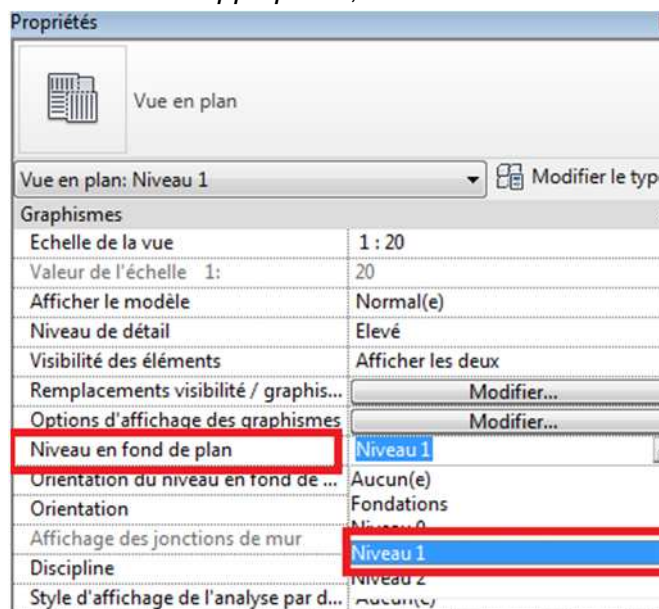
Propriétés

Vue en plan

Vue en plan: Niveau 1

Modifier le typ

Graphismes

| | |
|---|---|
| Echelle de la vue | 1 : 20 |
| Valeur de l'échelle 1: | 20 |
| Afficher le modèle | Normal(e) |
| Niveau de détail | Elevé |
| Visibilité des éléments | Afficher les deux |
| Remplacements visibilité / graphis... | Modifier... |
| Options d'affichage des graphismes | Modifier... |
| Niveau en fond de plan | Niveau 1 |
| Orientation du niveau en fond de ... | Aucun(e) |
| Orientation | Fondations |
| Affichage des jonctions de mur | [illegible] |
| | Niveau 1 |
| Discipline | Niveau 2 |
| Style d'affichage de l'analyse par d... | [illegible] |